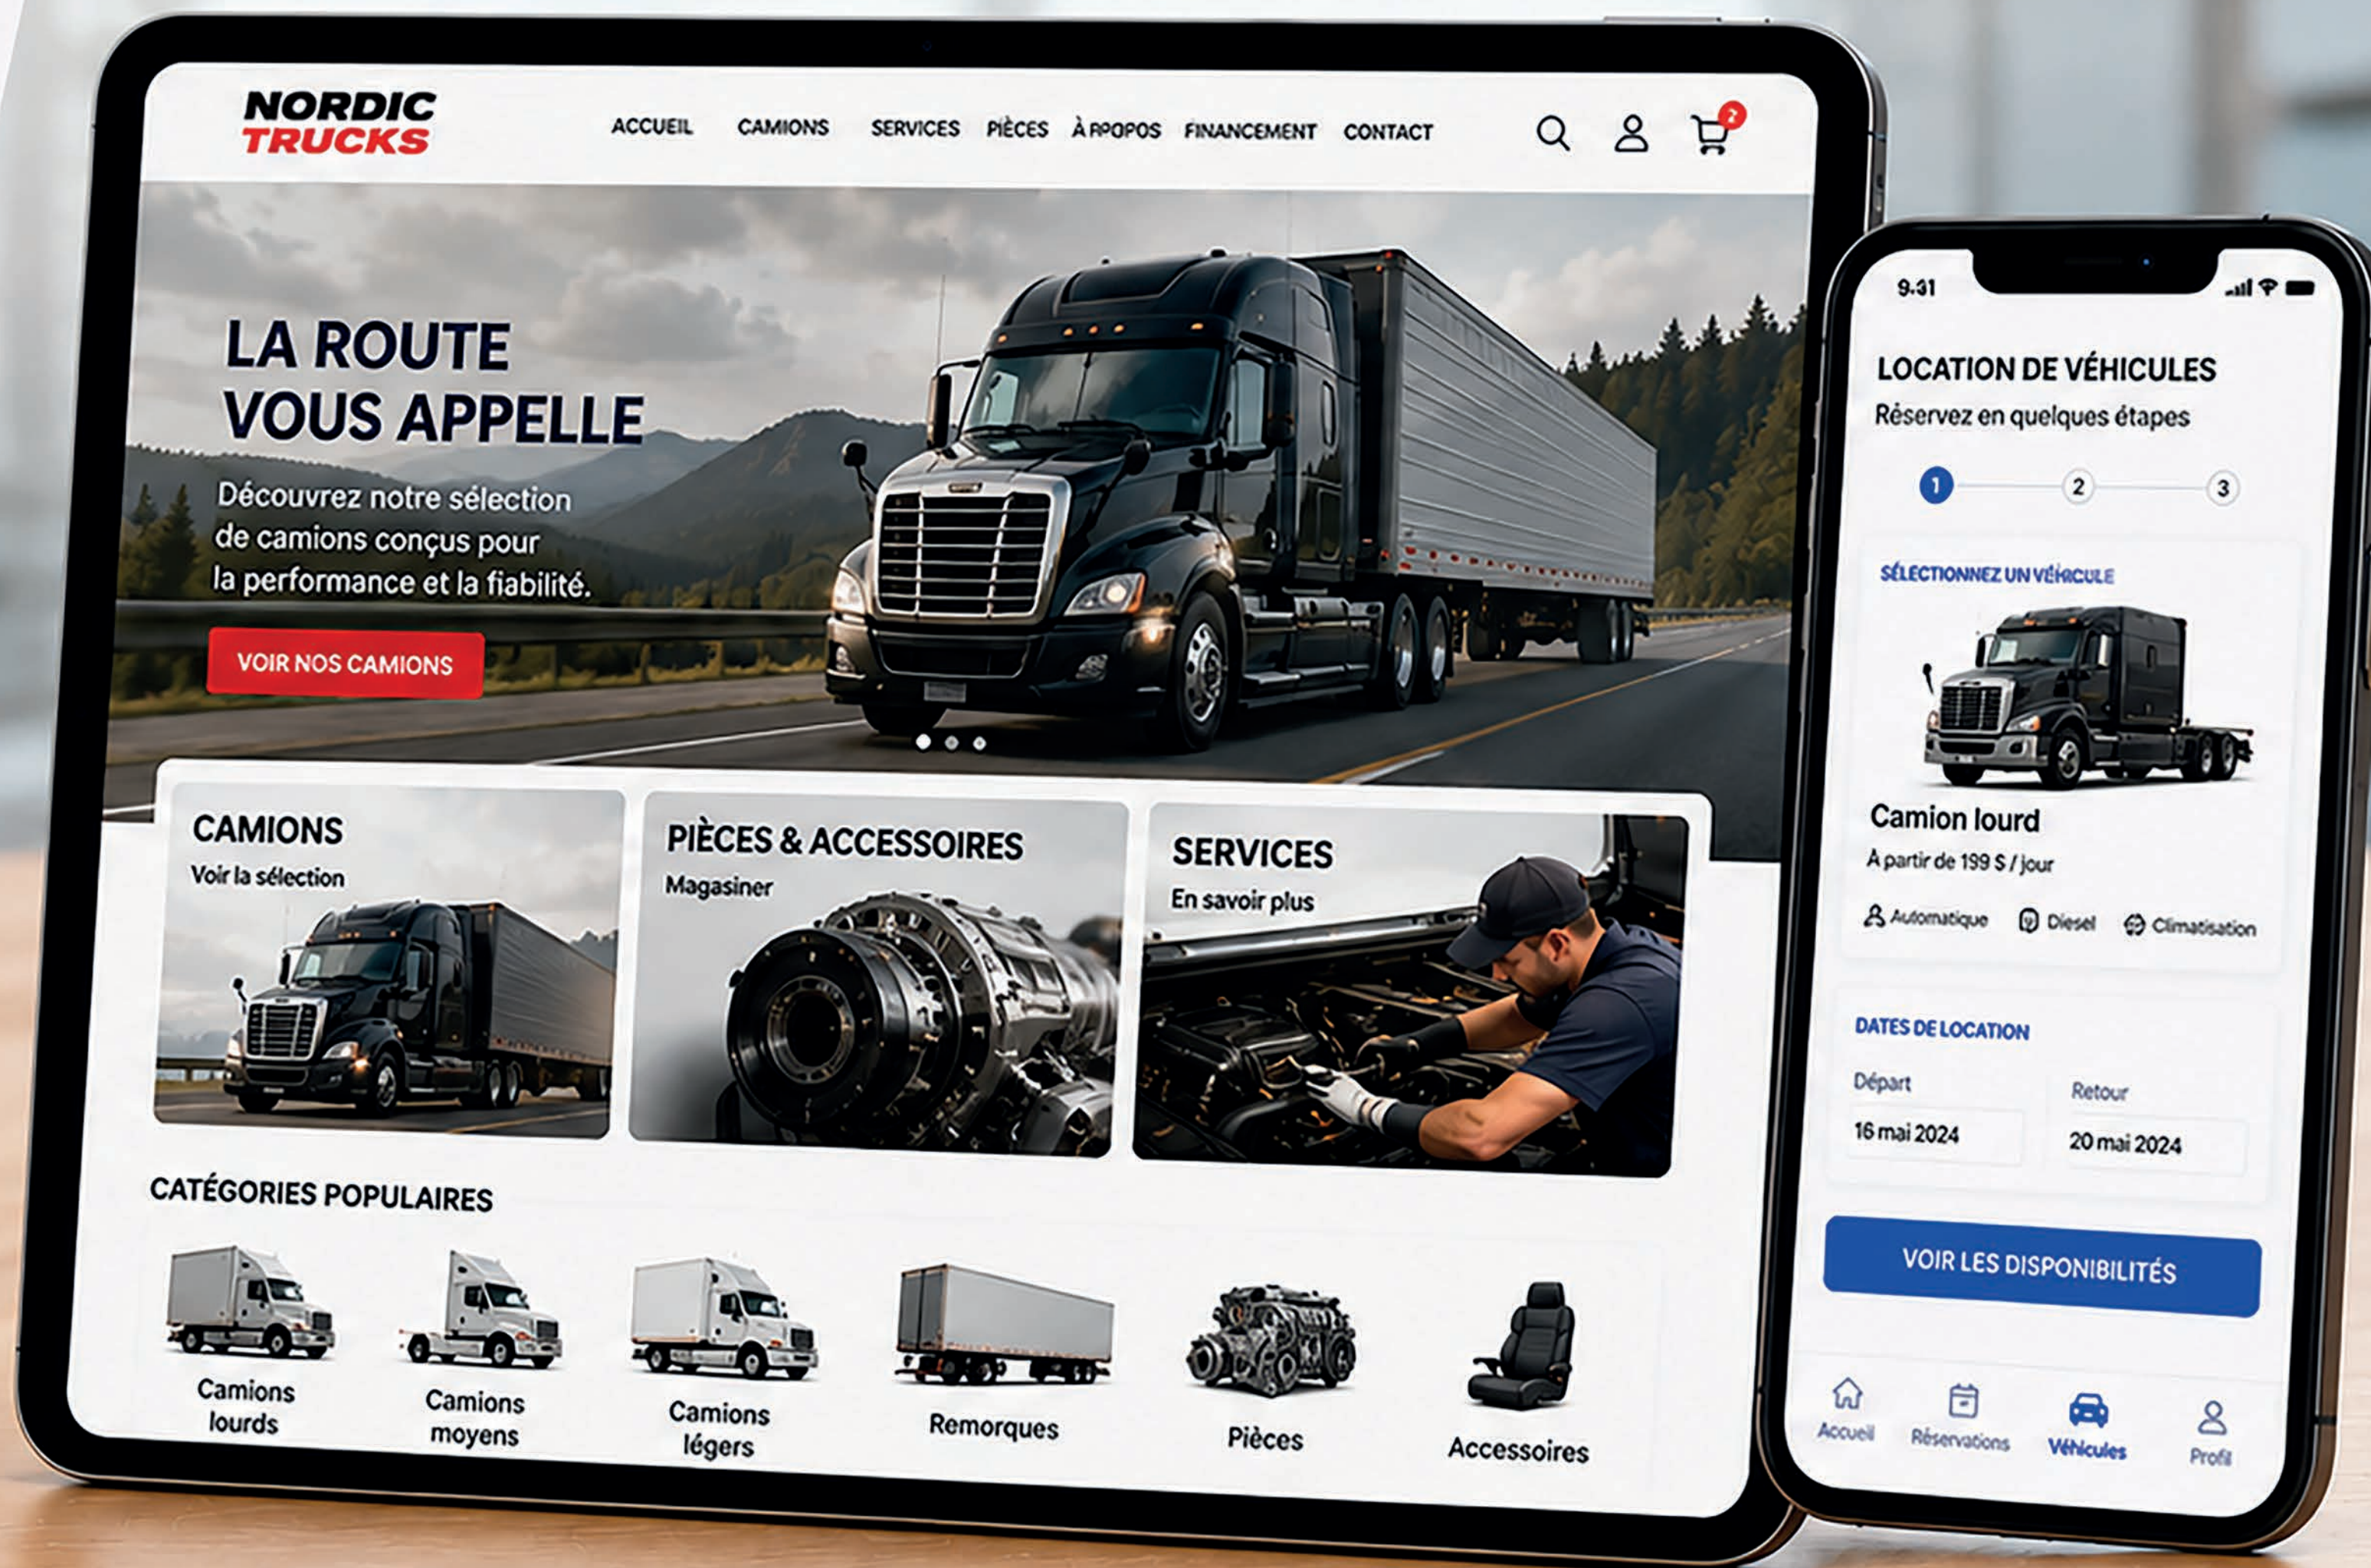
NORDIC TRUCKS

ACCUEIL CAMIONS SERVICES PIÈCES À RPOPOS FINANCEMENT CONTACT

2

LA ROUTE VOUS APPELLE

Découvrez notre sélection de camions conçus pour la performance et la fiabilité.

VOIR NOS CAMIONS

CAMIONS
Voir la sélection

PIÈCES & ACCESSOIRES
Magasiner

SERVICES
En savoir plus

CATÉGORIES POPULAIRES

Camions lourds

Camions moyens

Camions légers

Remorques

Pièces

Accessoires

9:31

LOCATION DE VÉHICULES
Réservez en quelques étapes

1 2 3

SÉLECTIONNEZ UN VÉHICULE

Camion lourd
À partir de 199 $ / jour

Automatique Diesel Climatisation

DATES DE LOCATION

Départ
16 mai 2024

Retour
20 mai 2024

VOIR LES DISPONIBILITÉS

Accueil Réservations Véhicules Profil